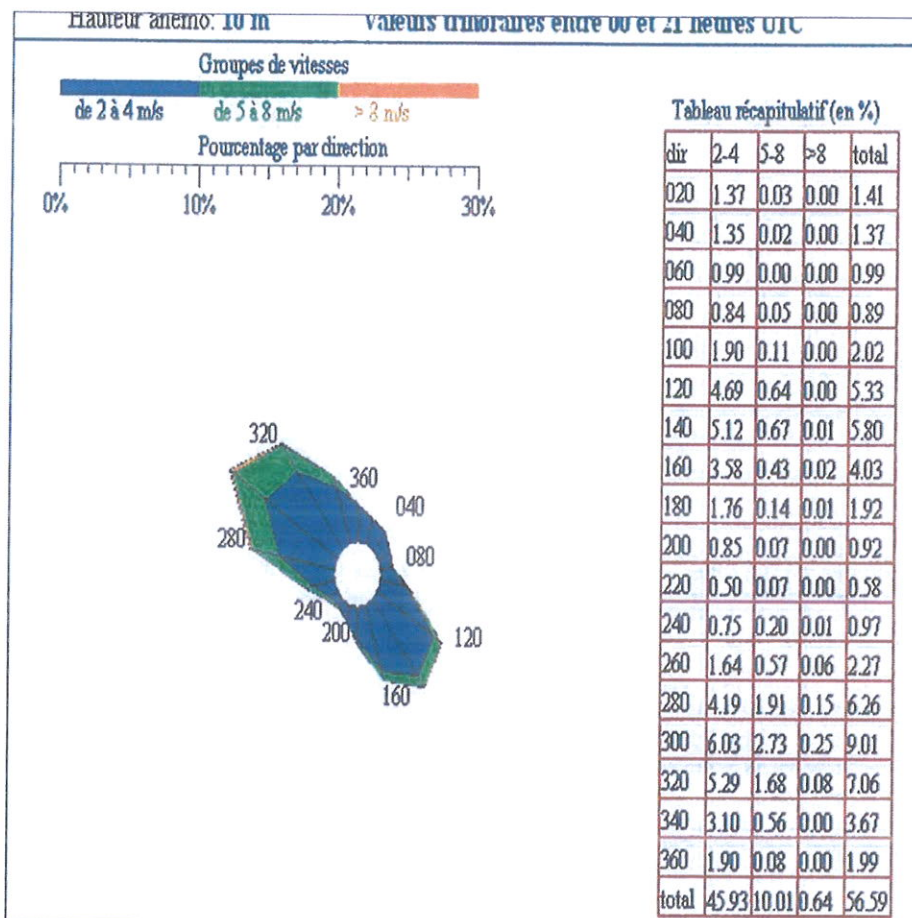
Hauteur anémo: 10 m Valeurs trihoraires entre 00 et 21 heures UTC

Groupes de vitesses

de 2 à 4 m/s de 5 à 8 m/s > 8 m/s

Pourcentage par direction

0% 10% 20% 30%

Tableau récapitulatif (en %)

| dir | 2-4 | 5-8 | >8 | total |
|---|---|---|---|---|
| 020 | 1.37 | 0.03 | 0.00 | 1.41 |
| 040 | 1.35 | 0.02 | 0.00 | 1.37 |
| 060 | 0.99 | 0.00 | 0.00 | 0.99 |
| 080 | 0.84 | 0.05 | 0.00 | 0.89 |
| 100 | 1.90 | 0.11 | 0.00 | 2.02 |
| 120 | 4.69 | 0.64 | 0.00 | 5.33 |
| 140 | 5.12 | 0.67 | 0.01 | 5.80 |
| 160 | 3.58 | 0.43 | 0.02 | 4.03 |
| 180 | 1.76 | 0.14 | 0.01 | 1.92 |
| 200 | 0.85 | 0.07 | 0.00 | 0.92 |
| 220 | 0.50 | 0.07 | 0.00 | 0.58 |
| 240 | 0.75 | 0.20 | 0.01 | 0.97 |
| 260 | 1.64 | 0.57 | 0.06 | 2.27 |
| 280 | 4.19 | 1.91 | 0.15 | 6.26 |
| 300 | 6.03 | 2.73 | 0.25 | 9.01 |
| 320 | 5.29 | 1.68 | 0.08 | 7.06 |
| 340 | 3.10 | 0.56 | 0.00 | 3.67 |
| 360 | 1.90 | 0.08 | 0.00 | 1.99 |
| total | 45.93 | 10.01 | 0.64 | 56.59 |

320 360 040 280 080 240 200 120 160